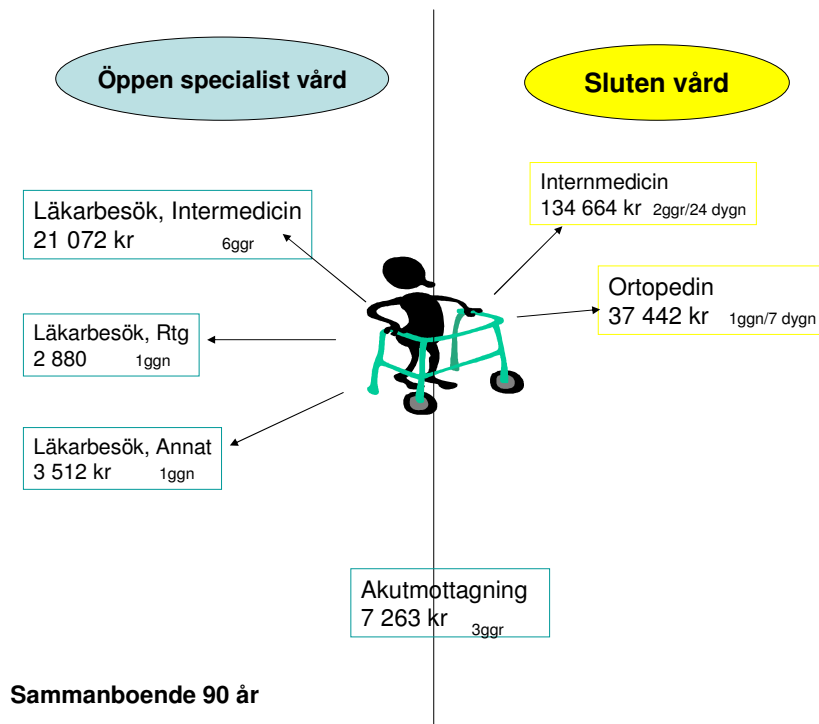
Öppen specialist vård

Sluten vård

Läkarbesök, Intermedicin
21 072 kr 6ggr

Internmedicin
134 664 kr 2ggr/24 dygn

Ortopedin
37 442 kr 1ggn/7 dygn

Läkarbesök, Rtg
2 880 1ggn

Läkarbesök, Annat
3 512 kr 1ggn

Akutmottagning
7 263 kr 3ggr

Sammanboende 90 år